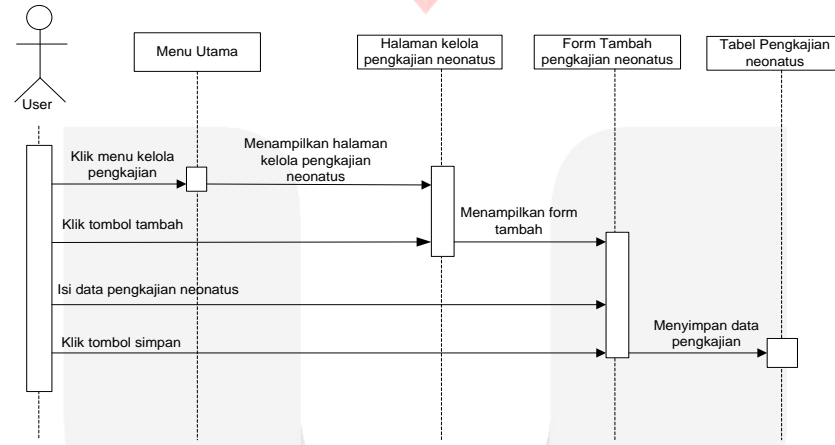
User

Menu Utama

Halaman kelola pengkajian neonatus

Form Tambah pengkajian neonatus

Tabel Pengkajian neonatus

Klik menu kelola pengkajian

Menampilkan halaman kelola pengkajian neonatus

Klik tombol tambah

Menampilkan form tambah

Isi data pengkajian neonatus

Klik tombol simpan

Menyimpan data pengkajian